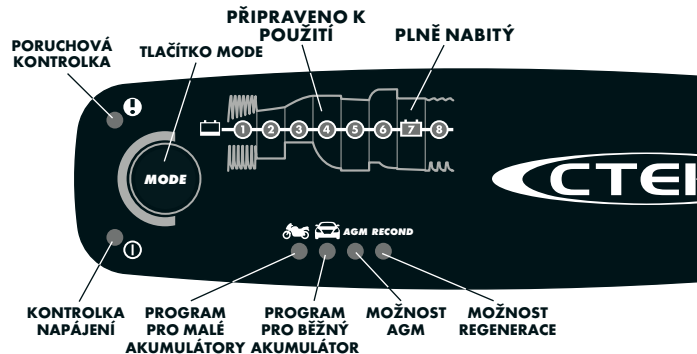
PORUCHOVÁ KONTROLKA

TLAČÍTKO MODE

PŘIPRAVENO K POUŽITÍ

PLNĚ NABITÝ

1 2 3 4 5 6 7 8

MODE

CTEK

AGM RECOND

KONTROLKA NAPÁJENÍ

PROGRAM PRO MALÉ AKUMULÁTORY

PROGRAM PRO BĚŽNÝ AKUMULÁTOR

MOŽNOST AGM

MOŽNOST REGENERACE